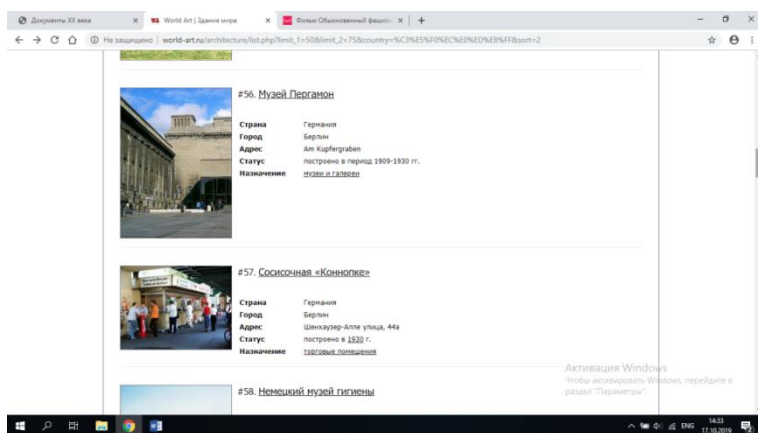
Документы XX века
World Art | Здания мира
Фильм Обыкновенный фашизм
Не защищено | world-art.ru/architecture/list.php?limit_1=50&limit_2=75&country=%C3%E5%F0%EC%E0%ED%E8%FF&sort=2

#56. Музей Пергамон

| | |
|---|---|
| Страна | Германия |
| Город | Берлин |
| Адрес | Am Kupfergraben |
| Статус | построено в период 1909-1930 гг. |
| Назначение | музеи и галереи |

#57. Сосисочная «Коннопке»

| | |
|---|---|
| Страна | Германия |
| Город | Берлин |
| Адрес | Шенхаузер-Алле улица, 44а |
| Статус | построено в 1930 г. |
| Назначение | торговые помещения |

#58. Немецкий музей гигиены

Активация Windows
Чтобы активировать Windows, перейдите в раздел "Параметры".

ENG 14:33 17.10.2019